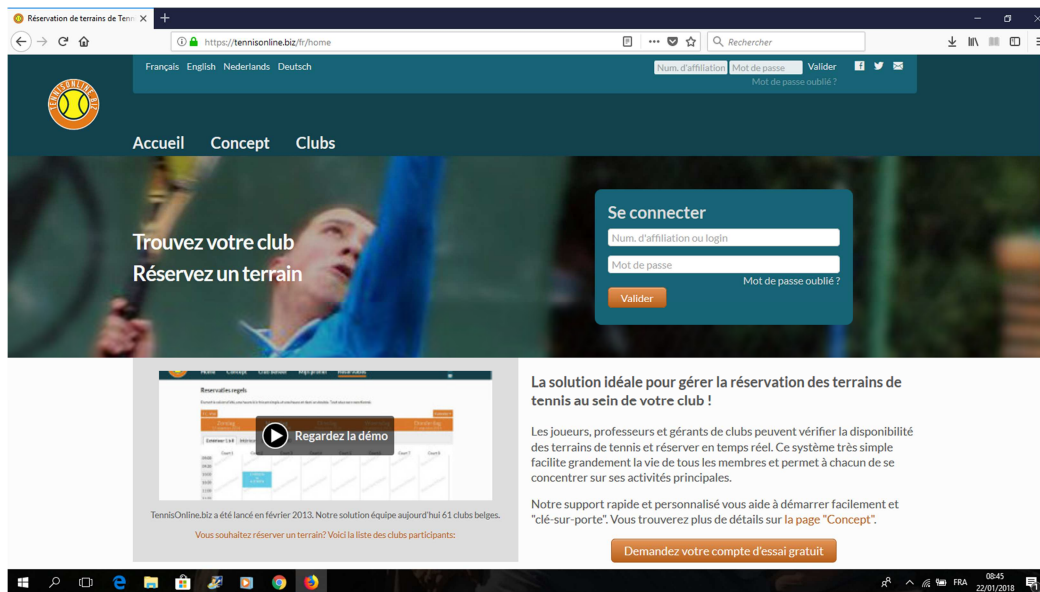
Réservation de terrains de Tenn ×

https://tennisonline.biz/fr/home

Rechercher

Français English Nederlands Deutsch

Num. d'affiliation Mot de passe Valider

Mot de passe oublié ?

TENNISONLINE.BIZ

Accueil Concept Clubs

Trouvez votre club
Réservez un terrain

Se connecter

Num. d'affiliation ou login

Mot de passe

Mot de passe oublié ?

Valider

Reservaties regels

Regardez la démo

TennisOnline.biz a été lancé en février 2013. Notre solution équipe aujourd'hui 61 clubs belges.

Vous souhaitez réserver un terrain? Voici la liste des clubs participants:

La solution idéale pour gérer la réservation des terrains de tennis au sein de votre club !

Les joueurs, professeurs et gérants de clubs peuvent vérifier la disponibilité des terrains de tennis et réserver en temps réel. Ce système très simple facilite grandement la vie de tous les membres et permet à chacun de se concentrer sur ses activités principales.

Notre support rapide et personnalisé vous aide à démarrer facilement et "clé-sur-porte". Vous trouverez plus de détails sur la page "Concept".

Demandez votre compte d'essai gratuit

FRA 08:45 22/01/2018